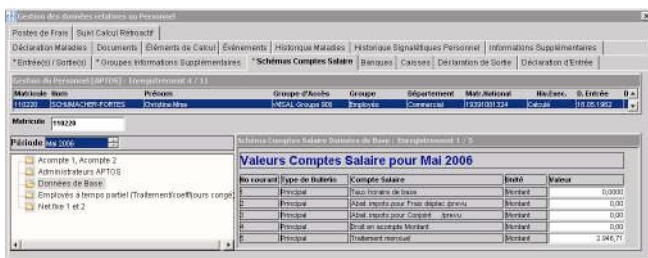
Gestion des données relatives au Personnel

Postes de Frais | Suivi Calcul Rétroactif

Déclaration Maladies | Documents | Éléments de Calcul | Événements | Historique Maladies | Historique Signalétiques Personnel | Informations Supplémentaires

* Entrée(s) / Sortie(s) | * Groupes Informations Supplémentaires | * Schémas Comptes Salaire | Banques | Caisses | Déclaration de Sortie | Déclaration d'Entrée

Gestion du Personnel [APTOS] : Enregistrement 4 / 11

| Matricule | Nom | Prénom | Groupe d'Accès | Groupe | Département | Matr.National | Mo.Exec. | D. Entrée |
|---|---|---|---|---|---|---|---|---|
| 110220 | SCHUMACHER-FORTES | Christine Mme | VISAL Groupe 900 | Employés | Commercial | 19391001324 | Calculé | 16.05.1982 |

Matricule 110220

Période Mai 2006

Acompte 1, Acompte 2
Administrateurs APTOS
Données de Base
Employés à temps partiel (Traitement/coefficient congé)
Net fixe 1 et 2

Schéma Comptes Salaire Données de Base : Enregistrement 1 / 5

Valeurs Comptes Salaire pour Mai 2006

| No courant | Type de Bulletin | Compte Salaire | Unité | Valeur |
|---|---|---|---|---|
| 1 | Principal | Taux horaire de base | Montant | 0,0000 |
| 2 | Principal | Abat. impots pour Frais déplac.@mensu | Montant | 0,00 |
| 3 | Principal | Abat. impots pour Conjoint @mensu | Montant | 0,00 |
| 4 | Principal | Droit en acompte Montant | Montant | 0,00 |
| 5 | Principal | Traitement mensuel | Montant | 2.946,71 |